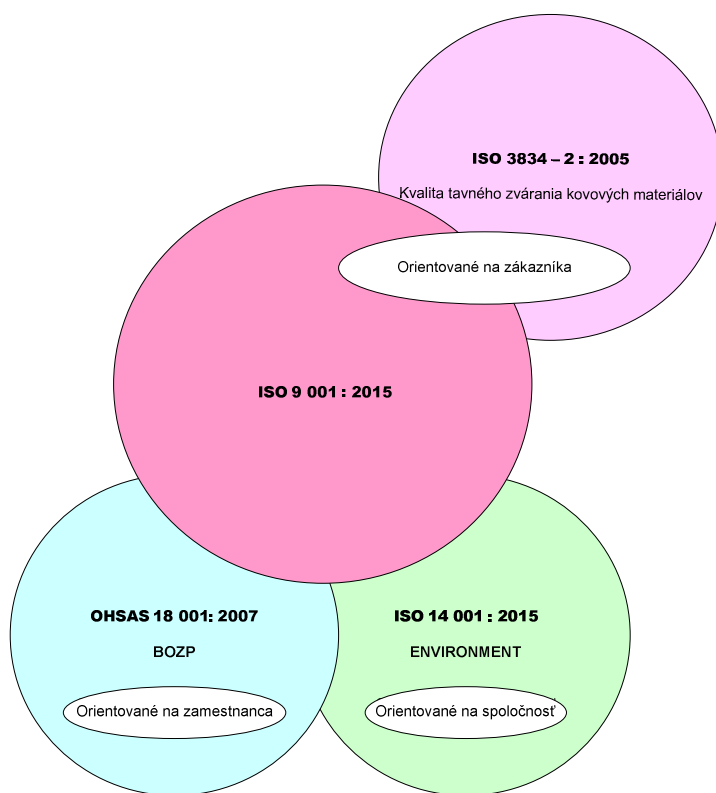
ISO 3834 – 2 : 2005

Kvalita tavného zvárania kovových materiálov

Orientované na zákazníka

ISO 9 001 : 2015

OHSAS 18 001: 2007

BOZP

Orientované na zamestnanca

ISO 14 001 : 2015

ENVIRONMENT

Orientované na spoločnosť